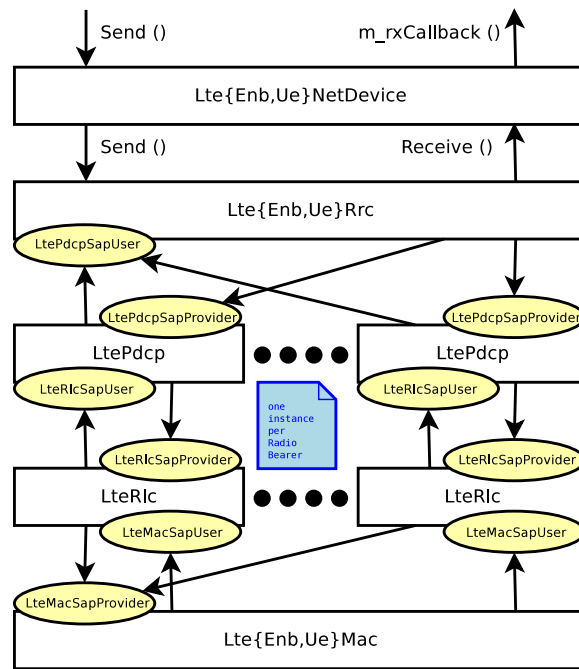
Send ()

m_rxCallback ()

Lte{Enb,Ue}NetDevice

Send ()

Receive ()

Lte{Enb,Ue}Rrc

LtePdcpSapUser

LtePdcpSapProvider

LtePdcpSapProvider

LtePdcp

LtePdcp

LteRlcSapUser

LteRlcSapUser

one instance per Radio Bearer

LteRlcSapProvider

LteRlcSapProvider

LteRlc

LteRlc

LteMacSapUser

LteMacSapUser

LteMacSapProvider

Lte{Enb,Ue}Mac